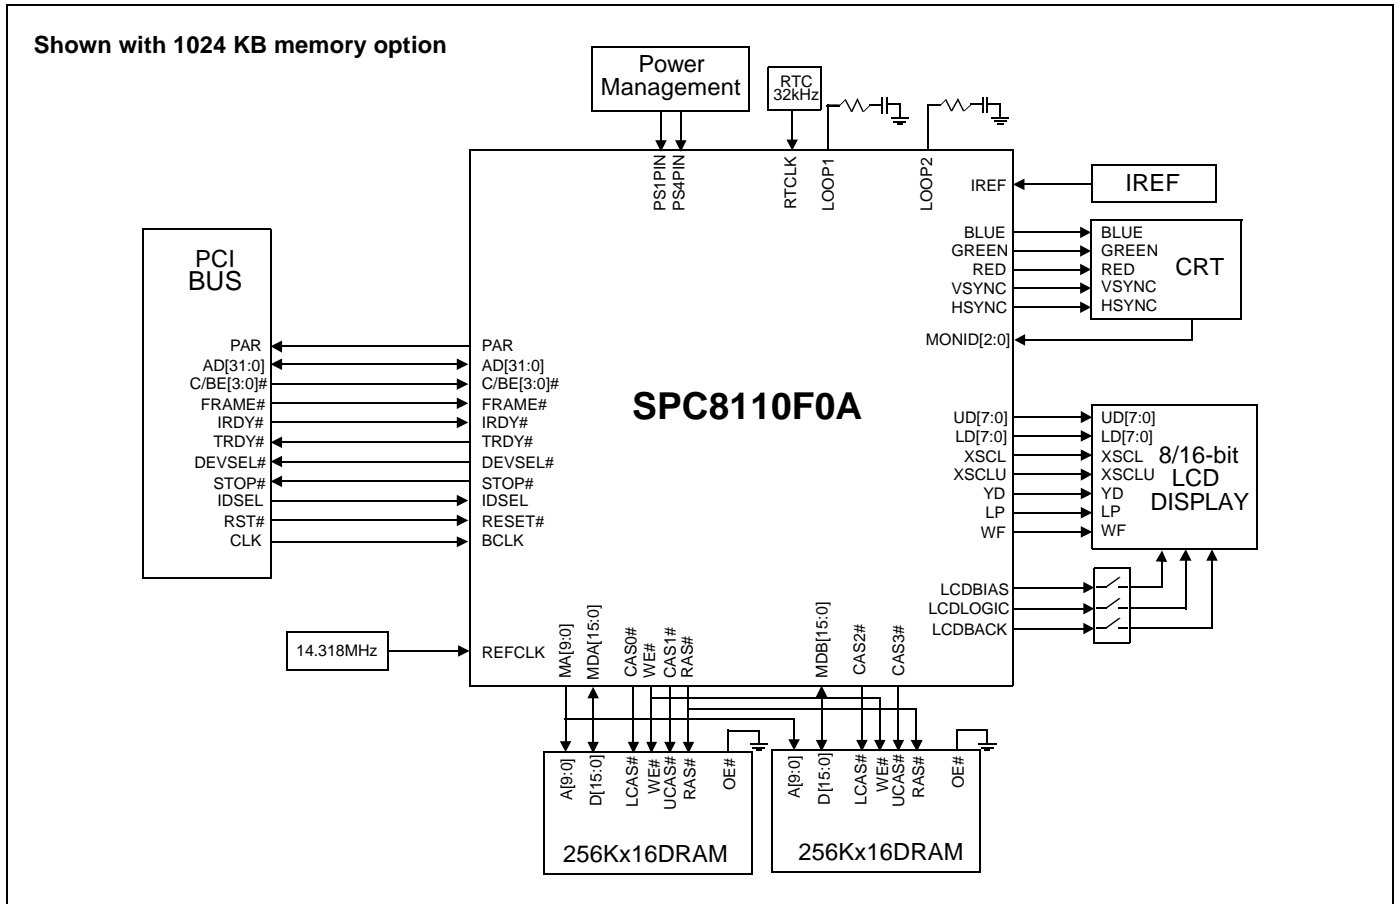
Shown with 1024 KB memory option

Power Management

RTC 32kHz

PS1PIN
PS4PIN
RTCLK
LOOP1
LOOP2

IREF
IREF

PCI BUS

PAR
AD[31:0]
C/BE[3:0]#
FRAME#
IRDY#
TRDY#
DEVSEL#
STOP#
IDSEL
RST#
CLK

PAR
AD[31:0]
C/BE[3:0]#
FRAME#
IRDY#
TRDY#
DEVSEL#
STOP#
IDSEL
RESET#
BCLK

SPC8110F0A

BLUE
GREEN
RED
VSYNC
HSYNC
MONID[2:0]

BLUE
GREEN
RED
VSYNC
HSYNC
CRT

UD[7:0]
LD[7:0]
XSCL
XSCLU
YD
LP
WF

UD[7:0]
LD[7:0]
XSCL
XSCLU
YD
LP
WF
8/16-bit LCD DISPLAY

LCDBIAS
LCDLOGIC
LCDBACK

14.318MHz
REFCLK

MA[9:0]
MDA[15:0]
CAS0#
WE#
CAS1#
RAS#
MDB[15:0]
CAS2#
CAS3#

A[9:0]
D[15:0]
LCAS#
WE#
UCAS#
RAS#
OE#
256Kx16DRAM

A[9:0]
D[15:0]
LCAS#
WE#
UCAS#
RAS#
OE#
256Kx16DRAM